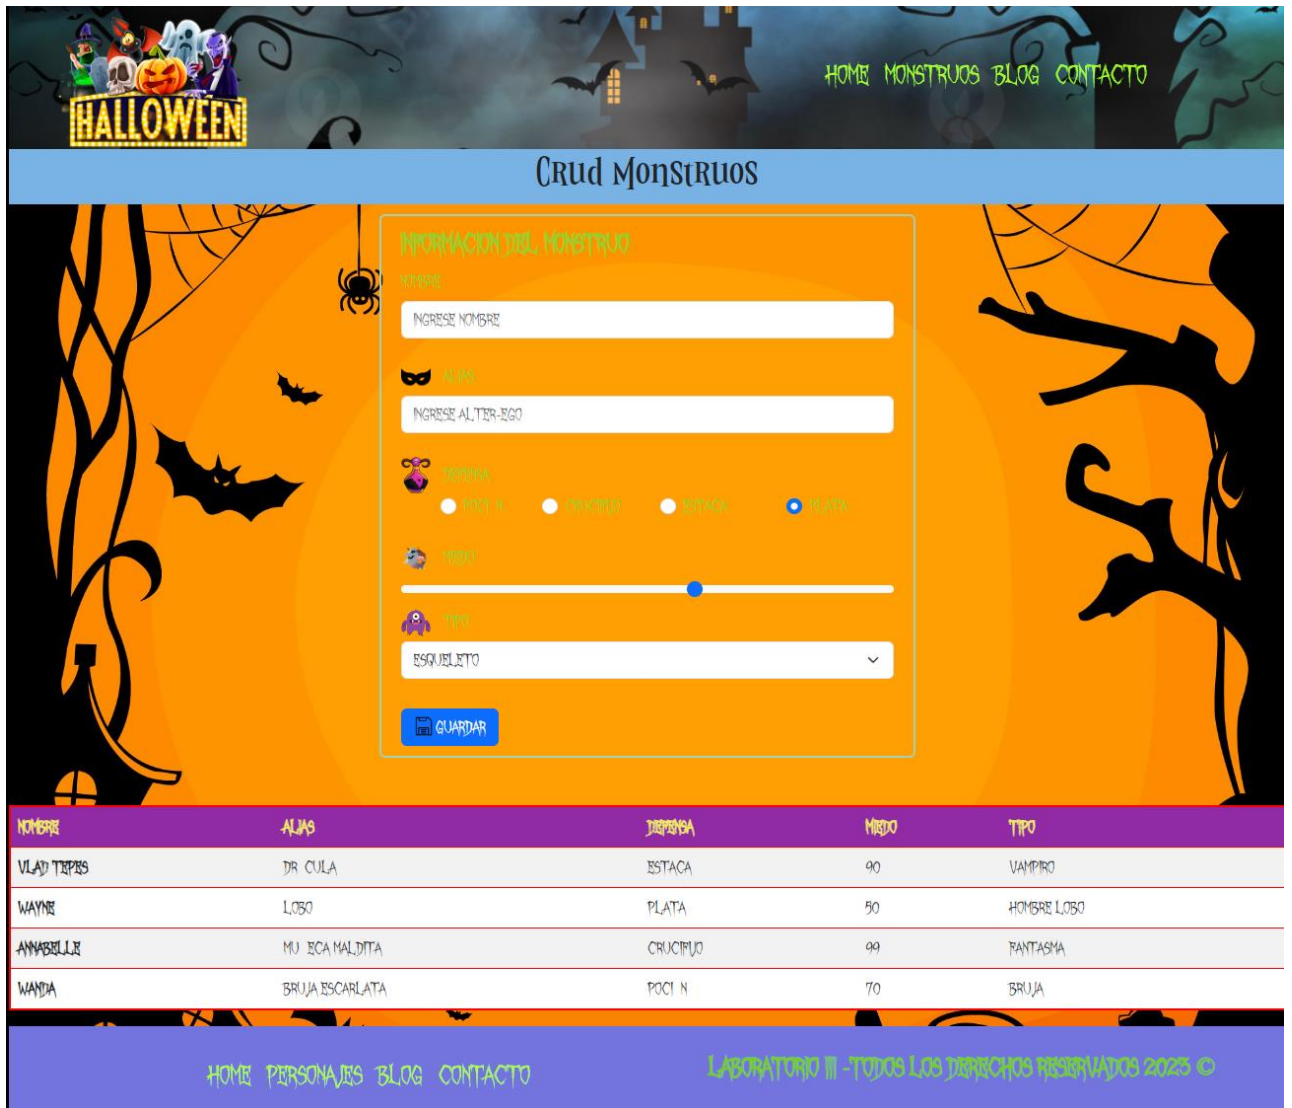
HALLOWEEN

HOME MONSTRUOS BLOG CONTACTO

Crud Monstruos

INFORMACION DEL MONSTRUO

NOMBRE

INGRESE NOMBRE

ALIAS

INGRESE ALTER-EGO

DEFENSA

POCION CRUCIFIJO ESTACA PLATA

MIEDO

TIPO

ESQUELETO

GUARDAR

| NOMBRE | ALIAS | DEFENSA | MIEDO | TIPO |
|---|---|---|---|---|
| VLAD TEPES | DR CULA | ESTACA | 90 | VAMPIRO |
| WAYNE | LOBO | PLATA | 50 | HOMBRE LOBO |
| ANNABELLE | MU ECA MALDITA | CRUCIFIJO | 99 | FANTASMA |
| WANDA | BRUJA ESCARLATA | POCI N | 70 | BRUJA |

HOME PERSONAJES BLOG CONTACTO

LABORATORIO III -TODOS LOS DERECHOS RESERVADOS 2023 ©